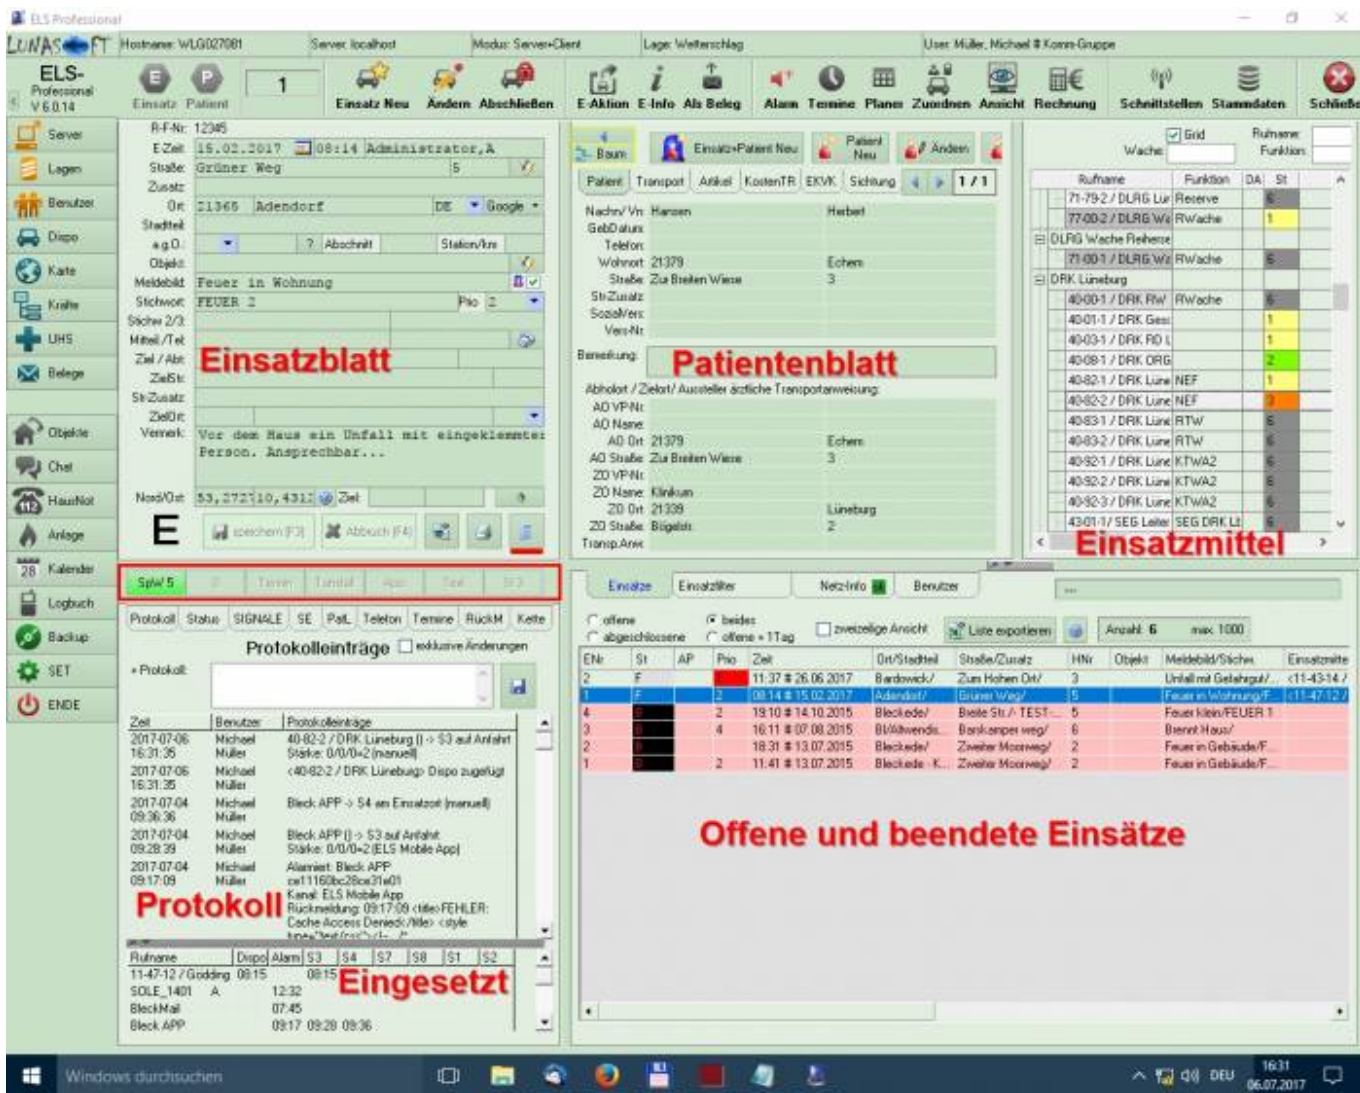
ELS Professional

LUNASOFT Hostname: WLG027081 Server: localhost Modus: Server+Client Lage: Wetterschlag User: Müller, Michael # Komm-Gruppe

ELS- Professional V 6.0.14

Einsatz Patient 1 Einsatz Neu Ändern Abschließen E-Aktion E-Info Als Beleg Alarm Termine Planer Zuordnen Ansicht Rechnung Schnittstellen Stammdaten Schließen

Server
Lagen
Benutzer
Dispo
Karte
Kräfte
UHS
Belege
Objekte
Chat
HausNot
Anlage
Kalender
Logbuch
Backup
SET
ENDE

R-F-Nr. 12345
E-Zeit 15.02.2017 08:14 Administrator,A
Straße Grüner Weg 5
Zusatz
Ort 21365 Adendorf DE Google
Stadtteil
a.g.O. ? Abschnitt Station/km
Objekt
Meldebild Feuer in Wohnung
Stichwort FEUER 2 Prio 2
Stichw 2/3
Mittel /Tel
Ziel / Abt
ZielStr
Str-Zusatz
ZielOrt
Vermerk Vor dem Haus ein Unfall mit eingeklemmter Person. Ansprechbar...
Nord/Ost 53,27271 10,4312 Ziel

Einsatzblatt

E

speichern (F3) Abbruch (F4)

SpW 5

Protokoll Status SIGNALE SE Pat. Telefon Termine RückM Kette

Protokolleinträge exklusive Änderungen

+ Protokoll

| Zeit | Benutzer | Protokolleinträge |
|---|---|---|
| 2017-07-06 16:31:35 | Michael Müller | 40-82-2 / DRK Lüneburg () -> S3 auf Anfahrt Stärke: 0/0/0=2 (manuell) |
| 2017-07-06 16:31:35 | Michael Müller | <40-82-2 / DRK Lüneburg> Dispo zugefügt |
| 2017-07-04 09:36:36 | Michael Müller | Bleck APP -> S4 am Einsatzort (manuell) |
| 2017-07-04 09:28:39 | Michael Müller | Bleck APP () -> S3 auf Anfahrt Stärke: 0/0/0=2 (ELS Mobile App) |
| 2017-07-04 09:17:09 | Michael Müller | Alarmiert: Bleck APP ce11160bc28ce31e01 Kanal: ELS Mobile App Rückmeldung: 09:17:09 <title>FEHLER: Cache Access Denied</title> <style |

Protokoll

| Rufname | Dispo | Alarm | S3 | S4 | S7 | S8 | S1 | S2 |
|---|---|---|---|---|---|---|---|---|
| 11-47-12 / Godding | 08:15 | | 08:15 | | | | | |
| SOLE_1401 | A | | 12:32 | | | | | |
| BleckMail | | | 07:45 | | | | | |
| Bleck APP | | | 09:17 | 09:28 | 09:36 | | | |

Eingesetzt

Baum Einsatz+Patient Neu Patient Neu Ändern

Patient Transport Artikel KostenTR EKVK Sichtung 1 / 1

Nachn/Vn Hansen Herbert
GebDatum
Telefon
Wohnort 21379 Echem
Straße Zu Breiten Wiese 3
Str-Zusatz
SozialVers
Vers-Nr
Bemerkung

Patientenblatt

Abholort / Zielort/ Aussteller ärztliche Transportanweisung
AO VP-Nr
AO Name
AO Ort 21379 Echem
AO Straße Zu Breiten Wiese 3
ZO VP-Nr
ZO Name Klinikum
ZO Ort 21339 Lüneburg
ZO Straße Bögelstr. 2
Transp.Anw

Grid Wache Rufname Funktion

| Rufname | Funktion | DA | St |
|---|---|---|---|
| 71-79-2 / DLRG Lür | Reserve | | 6 |
| 77-00-2 / DLRG Wa | RWache | | 1 |
| DLRG Wache Reiherse | | | |
| 71-00-1 / DLRG Wa | RWache | | 6 |
| DRK Lüneburg | | | |
| 40-00-1 / DRK RW | RWache | | 6 |
| 40-01-1 / DRK Ges | | | 1 |
| 40-03-1 / DRK RD L | | | 1 |
| 40-08-1 / DRK ORG | | | 2 |
| 40-82-1 / DRK Lüne | NEF | | 1 |
| 40-82-2 / DRK Lüne | NEF | | 3 |
| 40-83-1 / DRK Lüne | RTW | | 6 |
| 40-83-2 / DRK Lüne | RTW | | 6 |
| 40-92-1 / DRK Lüne | KTWA2 | | 6 |
| 40-92-2 / DRK Lüne | KTWA2 | | 6 |
| 40-92-3 / DRK Lüne | KTWA2 | | 6 |
| 43-01-1/ SEG Leiter | SEG DRK Lü | | 6 |

Einsatzmittel

Einsätze Einsatzfilter NetzInfo Benutzer

offene abgeschlossene beides offene + 1Tag zweizeilige Ansicht Liste exportieren Anzahl: 6 max: 1000

| ENr | St | AP | Prio | Zeit | Ort/Stadtteil | Straße/Zusatz | HNr | Objekt | Meldebild/Stichw. | Einsatzmitte |
|---|---|---|---|---|---|---|---|---|---|---|
| 2 | F | | | 11:37 # 26.06.2017 | Bardowick/ | Zum Hohen Ort/ | 3 | | Unfall mit Gefahrgut/... | <11-43-14 / |
| 1 | F | | 2 | 08:14 # 15.02.2017 | Adendorf/ | Grüner Weg/ | 5 | | Feuer in Wohnung/F... | <11-47-12 / |
| 4 | 8 | | 2 | 19:10 # 14.10.2015 | Bleckede/ | Breite Str./ TEST-... | 5 | | Feuer klein/FEUER 1 | |
| 3 | 8 | | 4 | 16:11 # 07.08.2015 | Bl/Alwerdis... | Barskamper weg/ | 6 | | Brennt Haus/ | |
| 2 | 8 | | | 18:31 # 13.07.2015 | Bleckede/ | Zweiter Moorweg/ | 2 | | Feuer in Gebäude/F... | |
| 1 | 8 | | 2 | 11:41 # 13.07.2015 | Bleckede - K... | Zweiter Moorweg/ | 2 | | Feuer in Gebäude/F... | |

Offene und beendete Einsätze

Windows durchsuchen DEU 16:31 06.07.2017